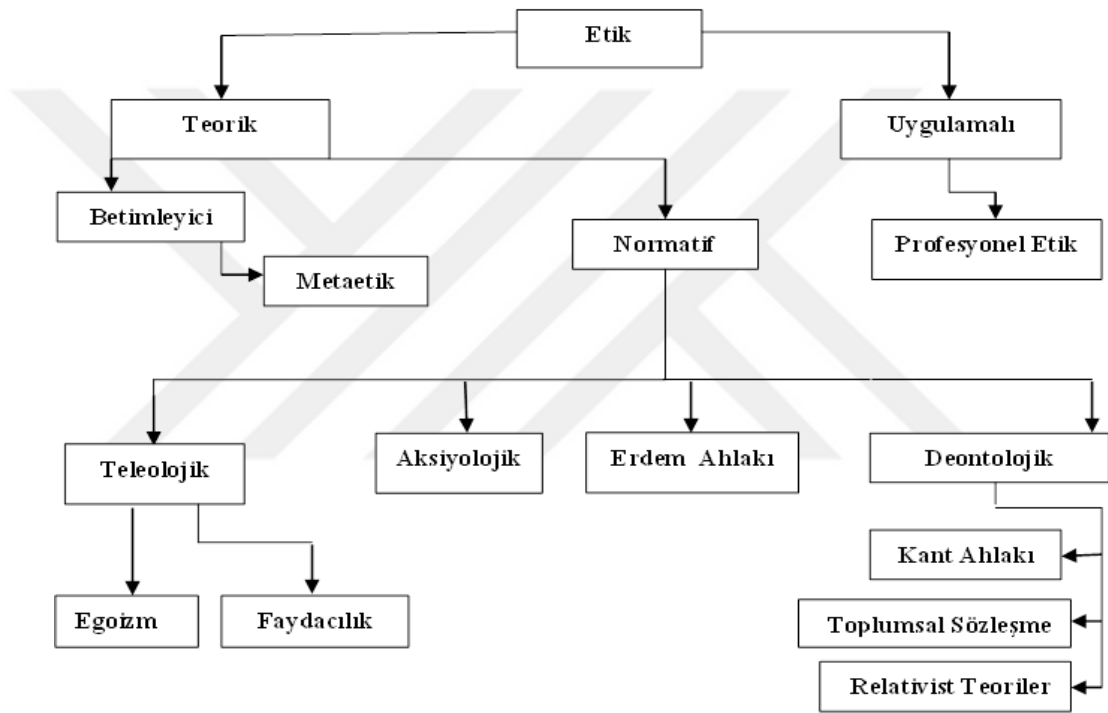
Etik

Teorik

Uygulamalı

Betimleyici

Normatif

Profesyonel Etik

Metaetik

Teleolojik

Aksiyolojik

Erdem Ahlakı

Deontolojik

Kant Ahlakı

Egoizm

Faydacılık

Toplumsal Sözleşme

Relativist Teoriler